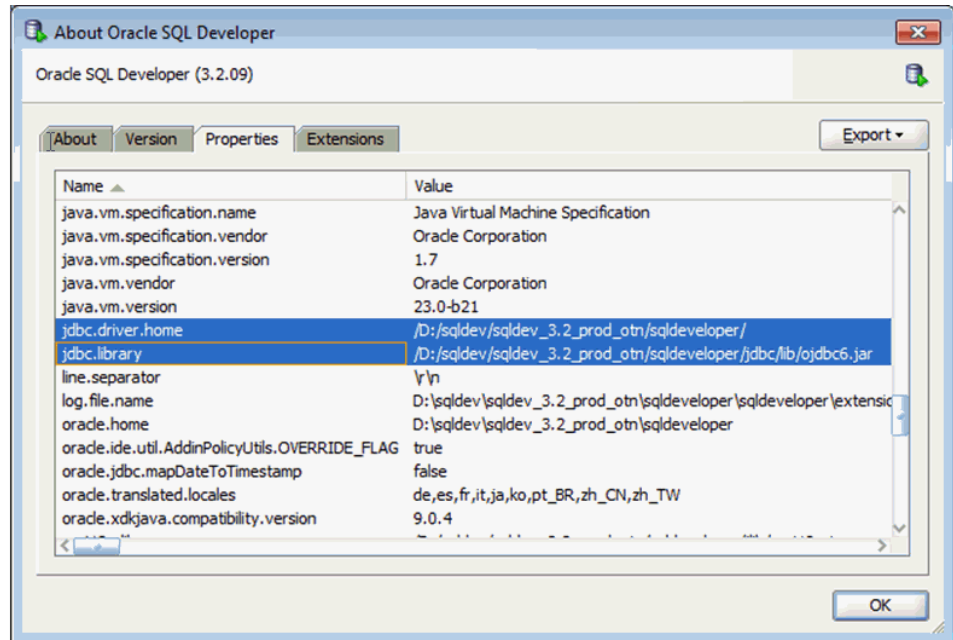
About Oracle SQL Developer

Oracle SQL Developer (3.2.09)

About | Version | Properties | Extensions

Export ▾

| Name | Value |
|---|---|
| java.vm.specification.name | Java Virtual Machine Specification |
| java.vm.specification.vendor | Oracle Corporation |
| java.vm.specification.version | 1.7 |
| java.vm.vendor | Oracle Corporation |
| java.vm.version | 23.0-b21 |
| jdbc.driver.home | /D:/sqldev/sqldev_3.2_prod_otn/sqldeveloper/ |
| jdbc.library | /D:/sqldev/sqldev_3.2_prod_otn/sqldeveloper/jdbc/lib/ojdbc6.jar |
| line.separator | \r\n |
| log.file.name | D:\sqldev\sqldev_3.2_prod_otn\sqldeveloper\sqldeveloper\extensio |
| oracle.home | D:\sqldev\sqldev_3.2_prod_otn\sqldeveloper |
| oracle.ide.util.AddinPolicyUtils.OVERRIDE_FLAG | true |
| oracle.jdbc.mapDateToTimestamp | false |
| oracle.translated.locales | de,es,fr,it,ja,ko,pt_BR,zh_CN,zh_TW |
| oracle.xdkjava.compatibility.version | 9.0.4 |
| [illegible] | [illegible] |

OK